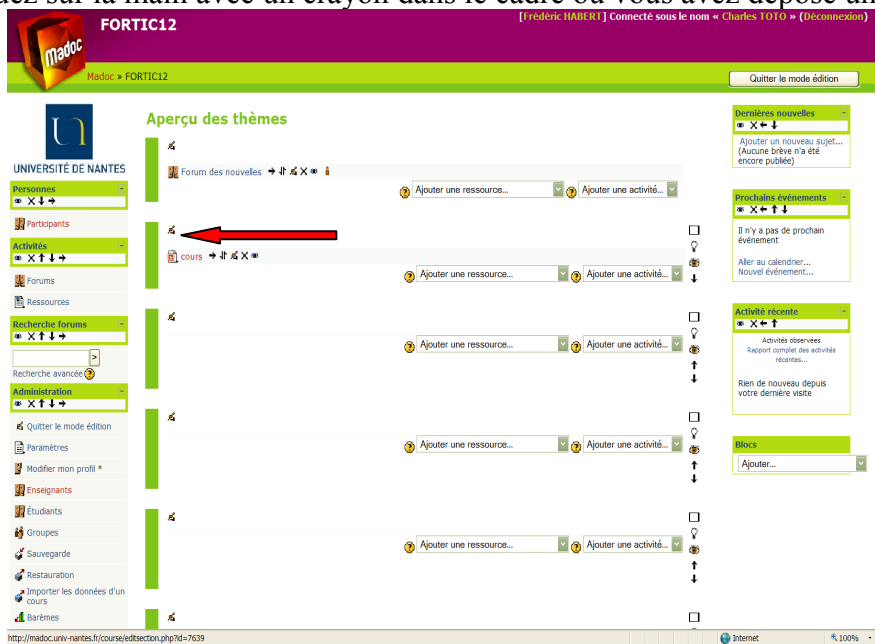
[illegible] sur la main avec un crayon dans le cadre où vous avez déposé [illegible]

Madoc FORTIC12

[Frédéric HABERT] Connecté sous le nom « Charles TOTO » (Déconnexion)

Madoc » FORTIC12

Quitter le mode édition

UNIVERSITÉ DE NANTES

Personnes

Participants

Activités

Forums

Ressources

Recherche forums

Recherche avancée

Administration

Quitter le mode édition

Paramètres

Modifier mon profil *

Enseignants

Étudiants

Groupes

Sauvegarde

Restauration

Importer les données d'un cours

Barèmes

Aperçu des thèmes

Forum des nouvelles

Ajouter une ressource... Ajouter une activité...

cours

Ajouter une ressource... Ajouter une activité...

Ajouter une ressource... Ajouter une activité...

Ajouter une ressource... Ajouter une activité...

Ajouter une ressource... Ajouter une activité...

Dernières nouvelles

Ajouter un nouveau sujet...
(Aucune brève n'a été encore publiée)

Prochains événements

Il n'y a pas de prochain événement

Aller au calendrier...
Nouvel événement...

Activité récente

Activités observées
Rapport complet des activités récentes...

Rien de nouveau depuis votre dernière visite

Blocs

Ajouter...

http://madoc.univ-nantes.fr/course/editsection.php?id=7639

Internet

100%